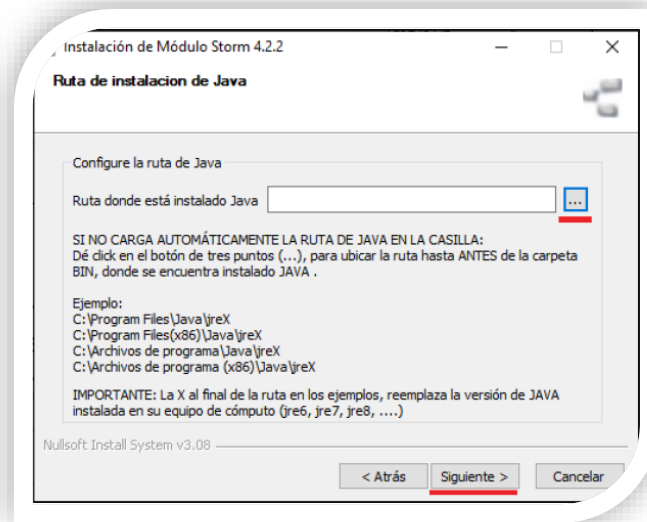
Instalación de Módulo Storm 4.2.2

Ruta de instalacion de Java

Configure la ruta de Java

Ruta donde está instalado Java ...

SI NO CARGA AUTOMÁTICAMENTE LA RUTA DE JAVA EN LA CASILLA:
Dé click en el botón de tres puntos (...), para ubicar la ruta hasta ANTES de la carpeta BIN, donde se encuentra instalado JAVA .

Ejemplo:
C:\Program Files\Java\jreX
C:\Program Files(x86)\Java\jreX
C:\Archivos de programa\Java\jreX
C:\Archivos de programa (x86)\Java\jreX

IMPORTANTE: La X al final de la ruta en los ejemplos, reemplaza la versión de JAVA instalada en su equipo de cómputo (jre6, jre7, jre8, ....)

Nullsoft Install System v3.08

< Atrás Siguiente > Cancelar